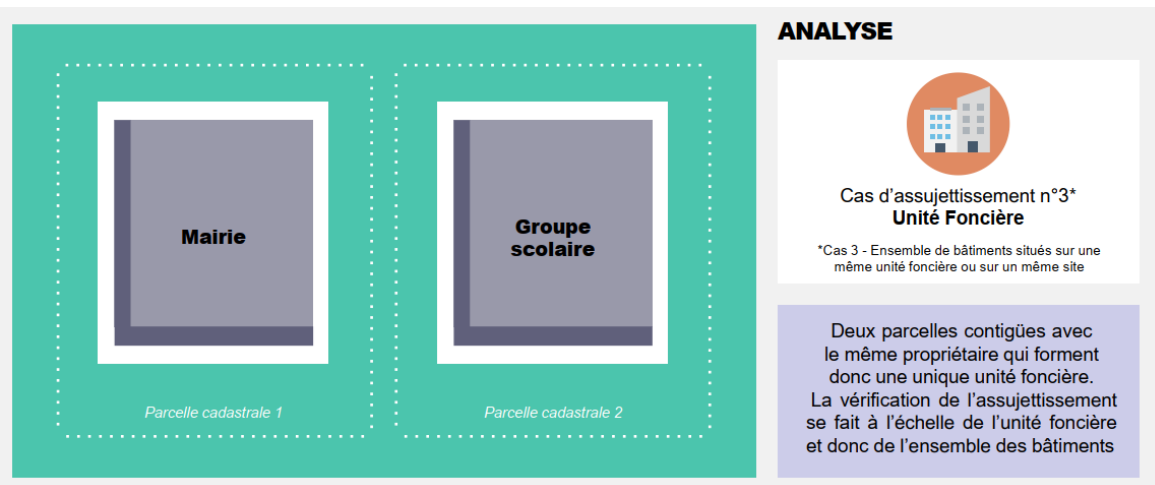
Mairie

Parcelle cadastrale 1

Groupe scolaire

Parcelle cadastrale 2

ANALYSE

Cas d’assujettissement n°3*
Unité Foncière

*Cas 3 - Ensemble de bâtiments situés sur une même unité foncière ou sur un même site

Deux parcelles contigües avec le même propriétaire qui forment donc une unique unité foncière.
La vérification de l’assujettissement se fait à l’échelle de l’unité foncière et donc de l’ensemble des bâtiments